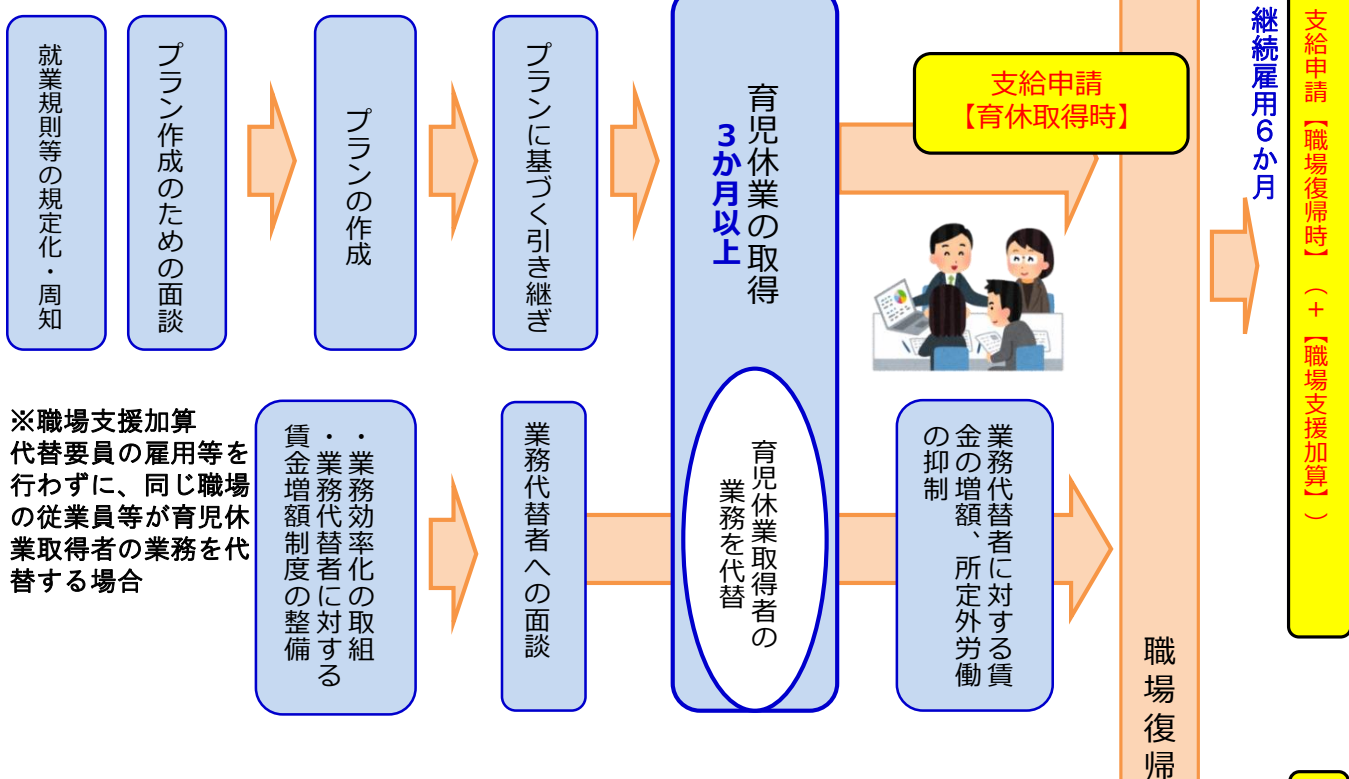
就業規則等の規定化・周知

プラン作成のための面談

プランの作成

プランに基づく引き継ぎ

育児休業の取得
3か月以上

支給申請
【育休取得時】

継続雇用6か月

支給申請【職場復帰時】（＋【職場支援加算】）

※職場支援加算
代替要員の雇用等を行わずに、同じ職場の従業員等が育児休業取得者の業務を代替する場合

・業務効率化の取組
・業務代替者に対する賃金増額制度の整備

業務代替者への面談

育児休業取得者の業務を代替

業務代替者に対する賃金の増額、所定外労働の抑制

職場復帰